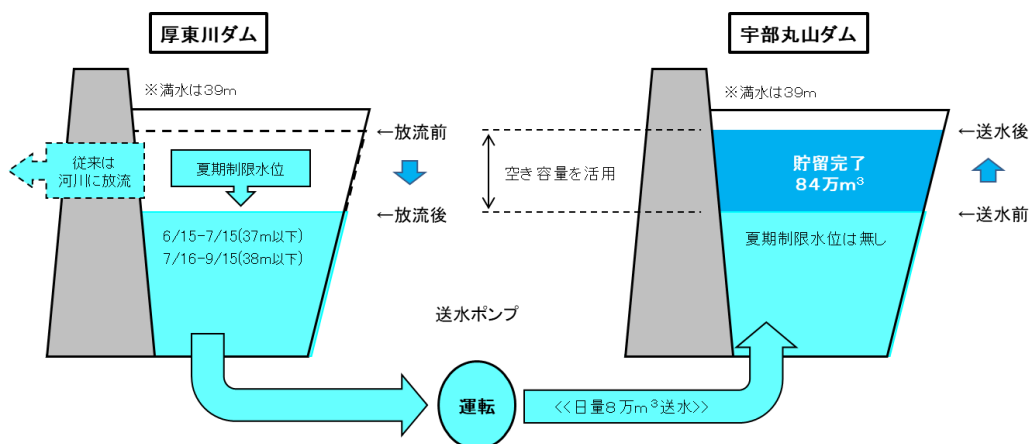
厚東川ダム

※満水は39m

←放流前

従来は河川に放流

夏期制限水位

←放流後

6/15-7/15(37m以下)
7/16-9/15(38m以下)

空き容量を活用

宇部丸山ダム

※満水は39m

貯留完了
84万m$^3$

←送水後

←送水前

夏期制限水位は無し

送水ポンプ

運転

<<日量8万m$^3$送水>>